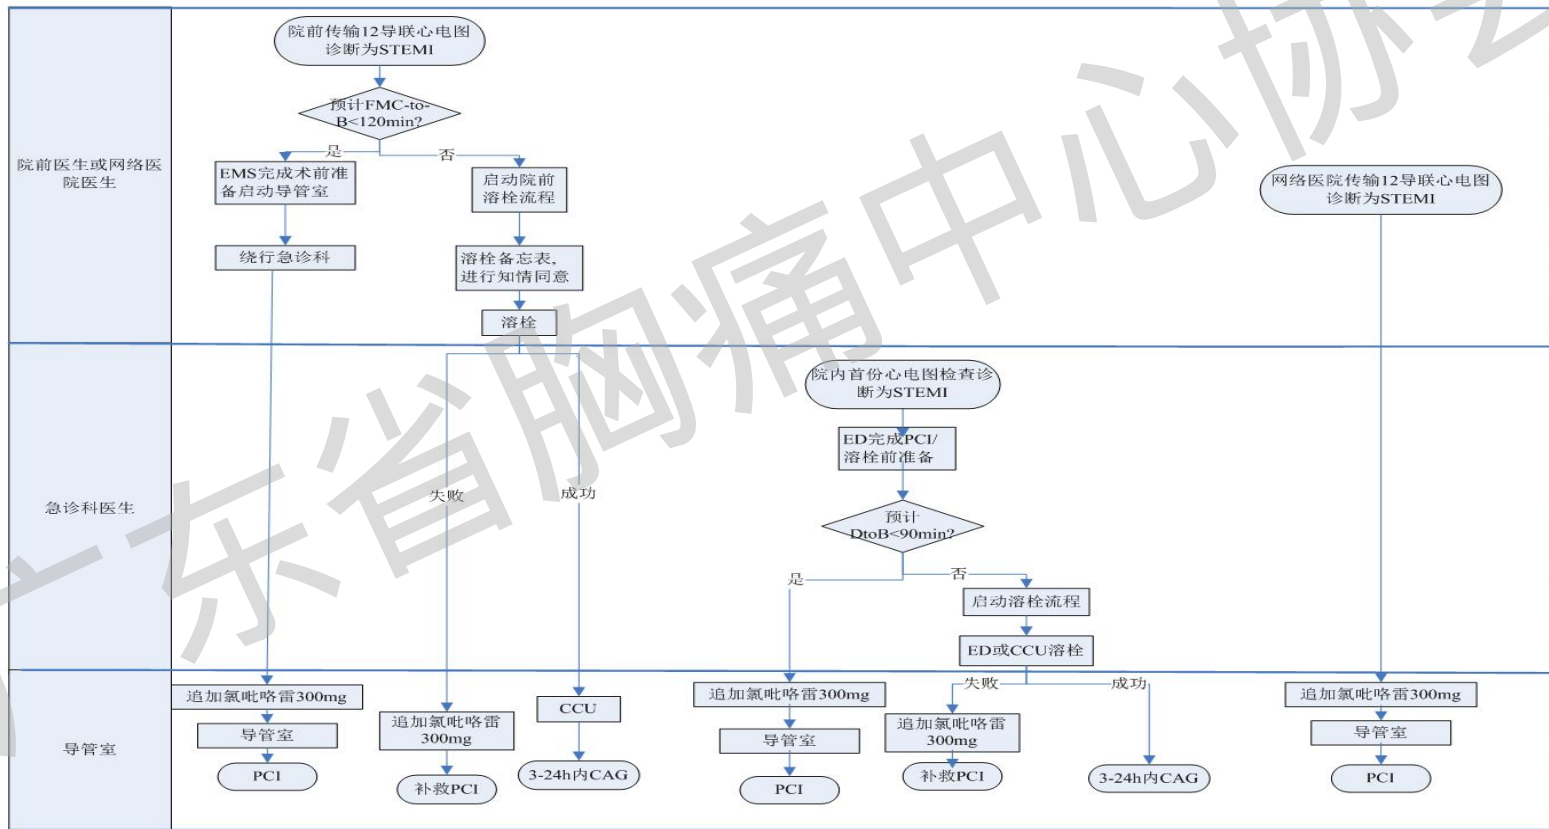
院前医生或网络医院医生

院前传输12导联心电图诊断为STEMI

预计FMC-to-B<120min?

是

否

EMS完成术前准备启动导管室

启动院前溶栓流程

绕行急诊科

溶栓备忘表,进行知情同意

溶栓

网络医院传输12导联心电图诊断为STEMI

急诊科医生

失败

成功

院内首份心电图检查诊断为STEMI

ED完成PCI/溶栓前准备

预计DtoB<90min?

是

否

启动溶栓流程

ED或CCU溶栓

导管室

追加氯吡咯雷300mg

导管室

PCI

追加氯吡咯雷300mg

补救PCI

CCU

3-24h内CAG

追加氯吡咯雷300mg

导管室

PCI

失败

成功

追加氯吡咯雷300mg

补救PCI

3-24h内CAG

追加氯吡咯雷300mg

导管室

PCI

广东省胸痛中心协会